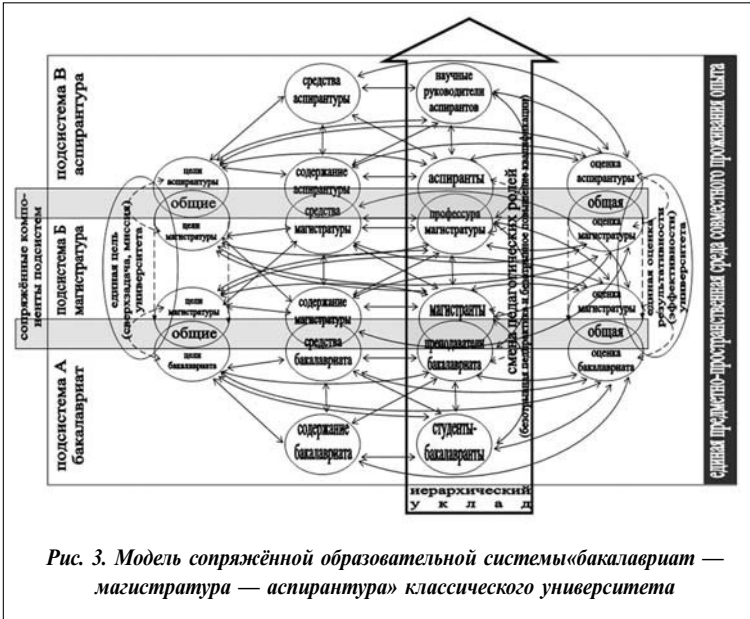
подсистема В аспирантура

сопряжённые компоненты подсистем

подсистема Б магистратура

подсистема А бакалавриат

средства аспирантуры

научные руководители аспирантов

цели аспирантуры

содержание аспирантуры

аспиранты

оценка аспирантуры

общие

средства магистратуры

профессура магистратуры

общая

цели магистратуры

оценка магистратуры

единая цель (сверхзадача, миссия) университета

единая оценка результативности (эффективности) университета

цели магистратуры

содержание магистратуры

магистранты

оценка магистратуры

общие

общая

цели бакалавриата

средства бакалавриата

преподаватели бакалавриата

оценка бакалавриата

содержание бакалавриата

студенты-бакалавранты

смена педагогических ролей

(безотрывная подготовка и безотрывное повышение квалификации)

иерархический у к л а д

единая предметно-пространственная среда совместного проживания опыта

Рис. 3. Модель сопряжённой образовательной системы«бакалавриат — магистратура — аспирантура» классического университета